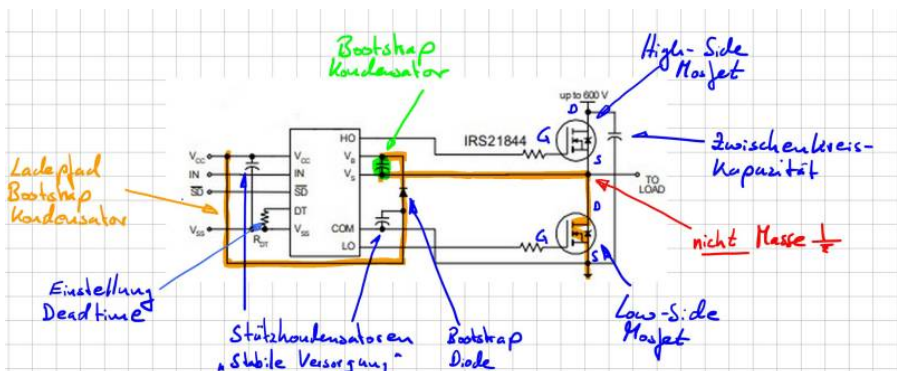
Bootstrap Kondensator

High-Side Mosfet

up to 600 V

D

HO

G

IRS21844

S

Zwischenkreis-Kapazität

$V_{CC}$

$V_{CC}$

$V_B$

$V_S$

TO LOAD

Ladepfad Bootstrap Kondensator

IN

IN

$\overline{SD}$

$\overline{SD}$

DT

D

$R_{DT}$

COM

G

nicht Masse

$V_{SS}$

$V_{SS}$

LO

S

Einstellung Deadtime

Stützkondensatoren „Stabile Versorgung"

Bootstrap Diode

Low-Side Mosfet